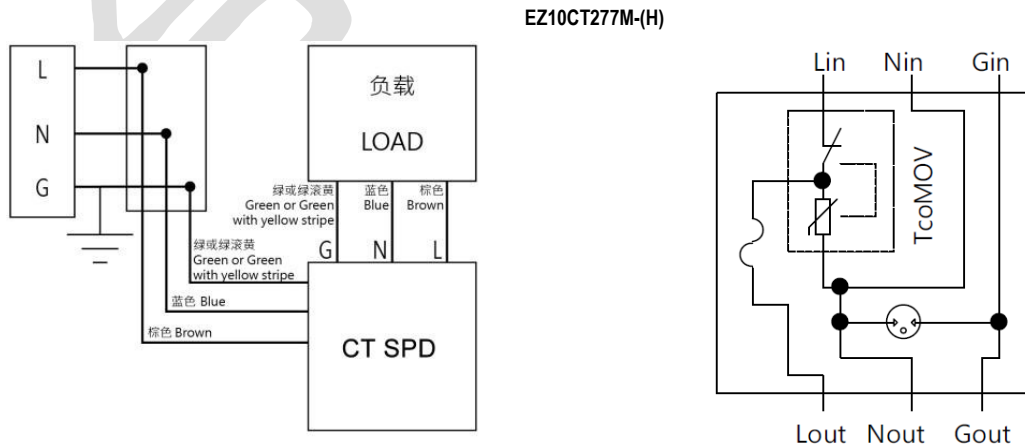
EZ10CT277M-(H)

L
N
G

负载
LOAD

绿或绿滚黄
Green or Green
with yellow stripe

蓝色
Blue

棕色
Brown

G
N
L

绿或绿滚黄
Green or Green
with yellow stripe

蓝色 Blue

棕色 Brown

CT SPD

Lin Nin Gin

TcoMOV

Lout Nout Gout